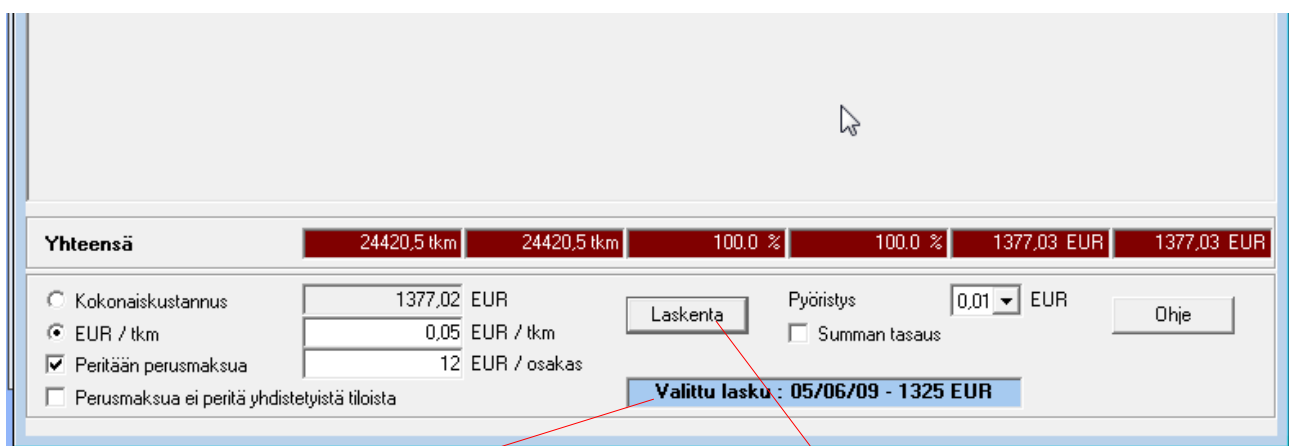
Yhteensä

24420,5 tkm | 24420,5 tkm | 100.0 % | 100.0 % | 1377,03 EUR | 1377,03 EUR

Kokonaiskustannus 1377,02 EUR

EUR / tkm 0,05 EUR / tkm

Peritään perusmaksua 12 EUR / osakas

Perusmaksua ei peritä yhdistetyistä tiloista

Laskenta

Valittu lasku : 05/06/09 - 1325 EUR

Pyöristys 0,01 EUR

Summan tasaus

Ohje